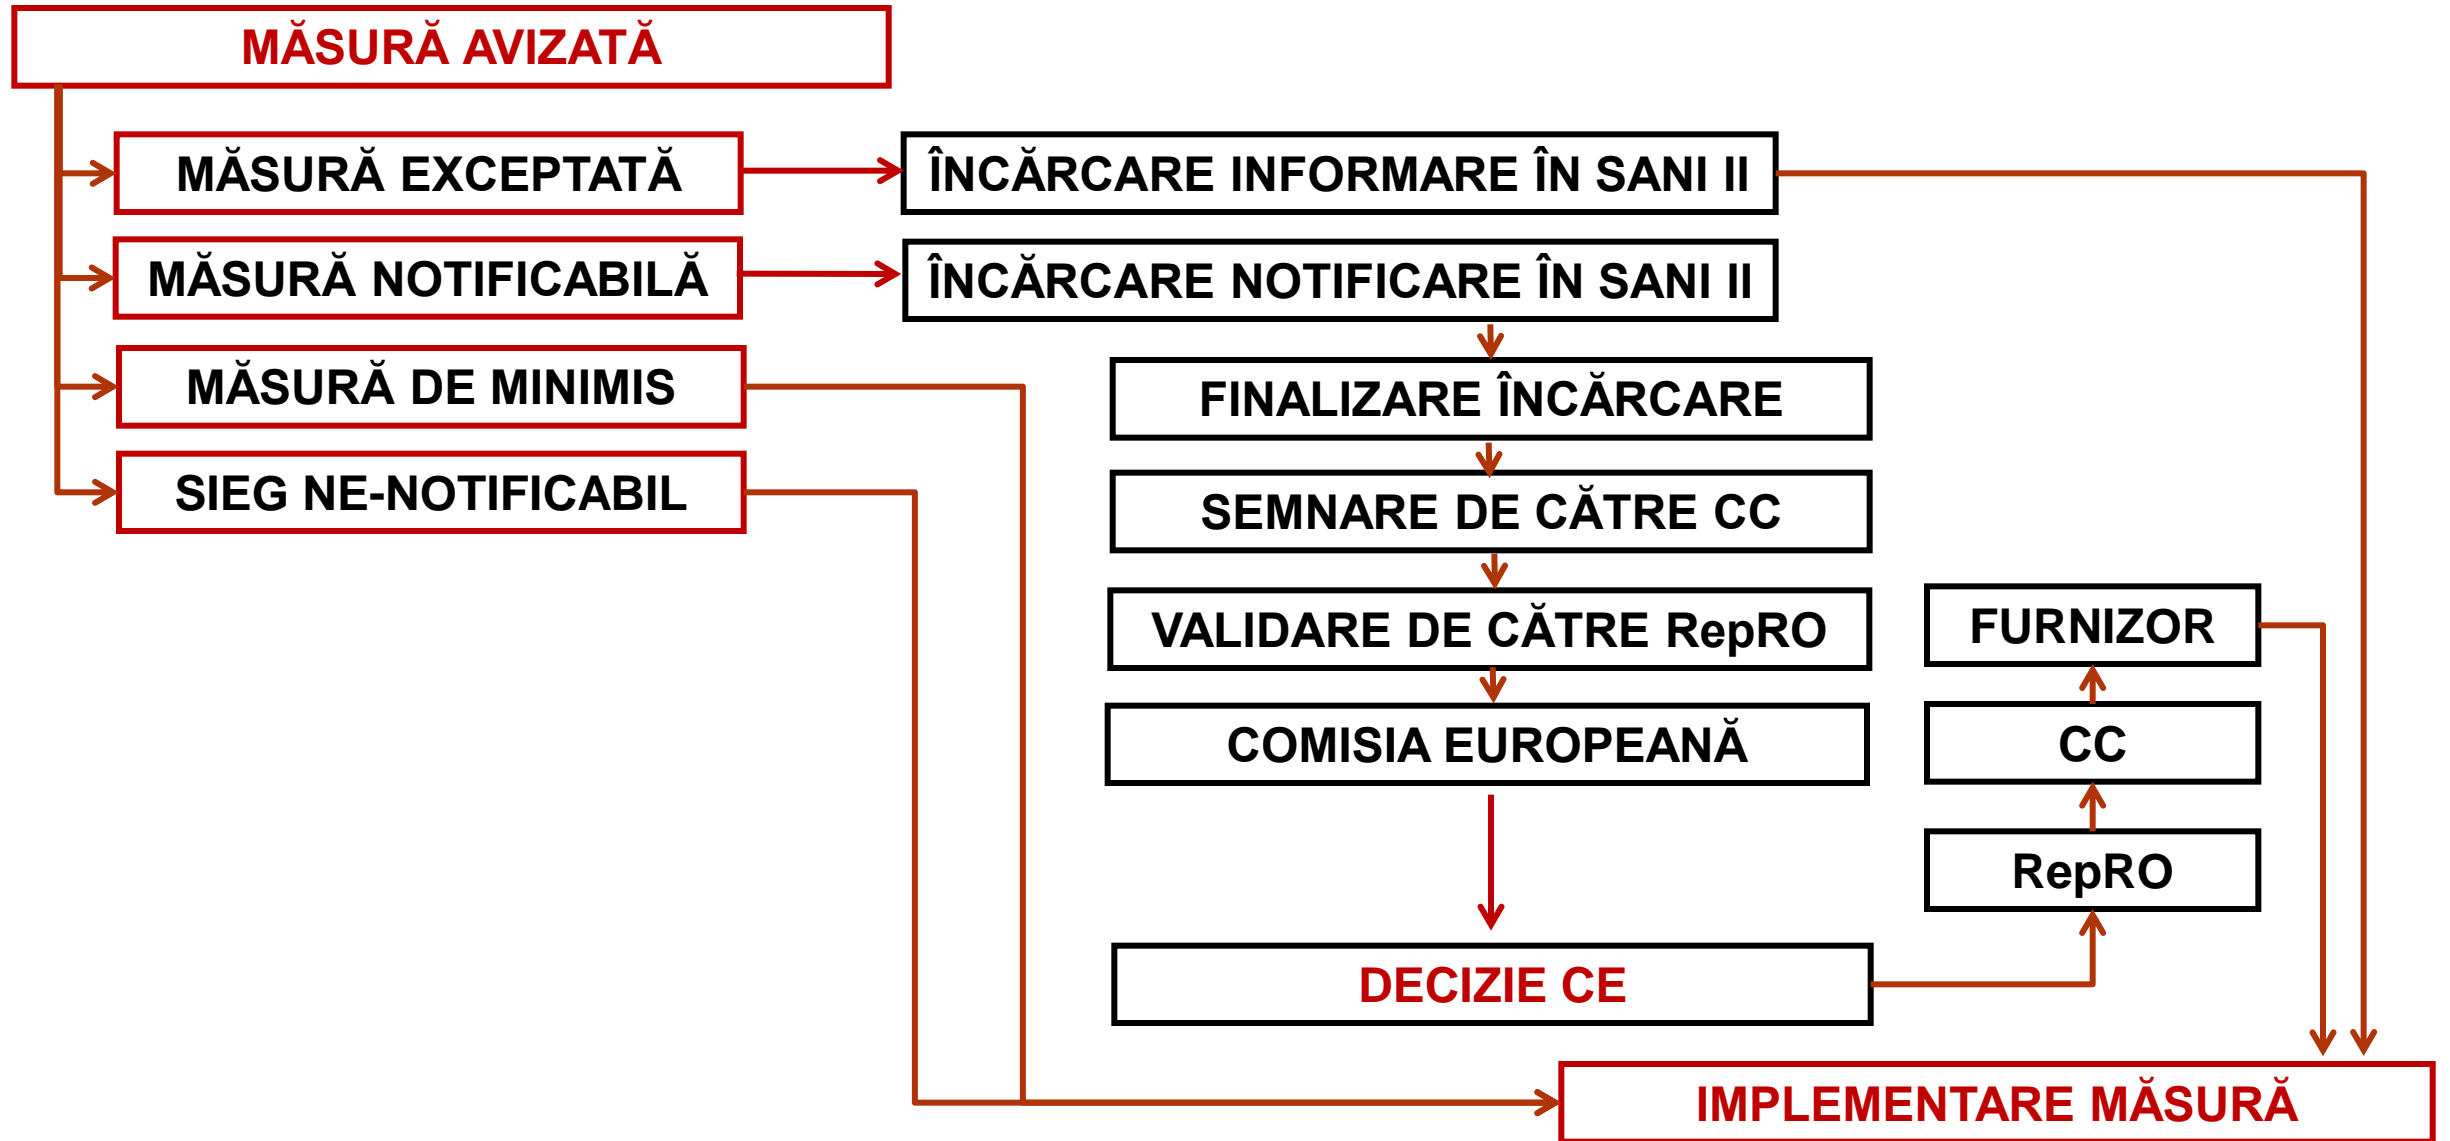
MĂSURĂ AVIZATĂ

MĂSURĂ EXCEPTATĂ

ÎNCĂRCARE INFORMARE ÎN SANI II

MĂSURĂ NOTIFICABILĂ

ÎNCĂRCARE NOTIFICARE ÎN SANI II

MĂSURĂ DE MINIMIS

FINALIZARE ÎNCĂRCARE

SIEG NE-NOTIFICABIL

SEMNARE DE CĂTRE CC

VALIDARE DE CĂTRE RepRO

FURNIZOR

COMISIA EUROPEANĂ

CC

RepRO

DECIZIE CE

IMPLEMENTARE MĂSURĂ